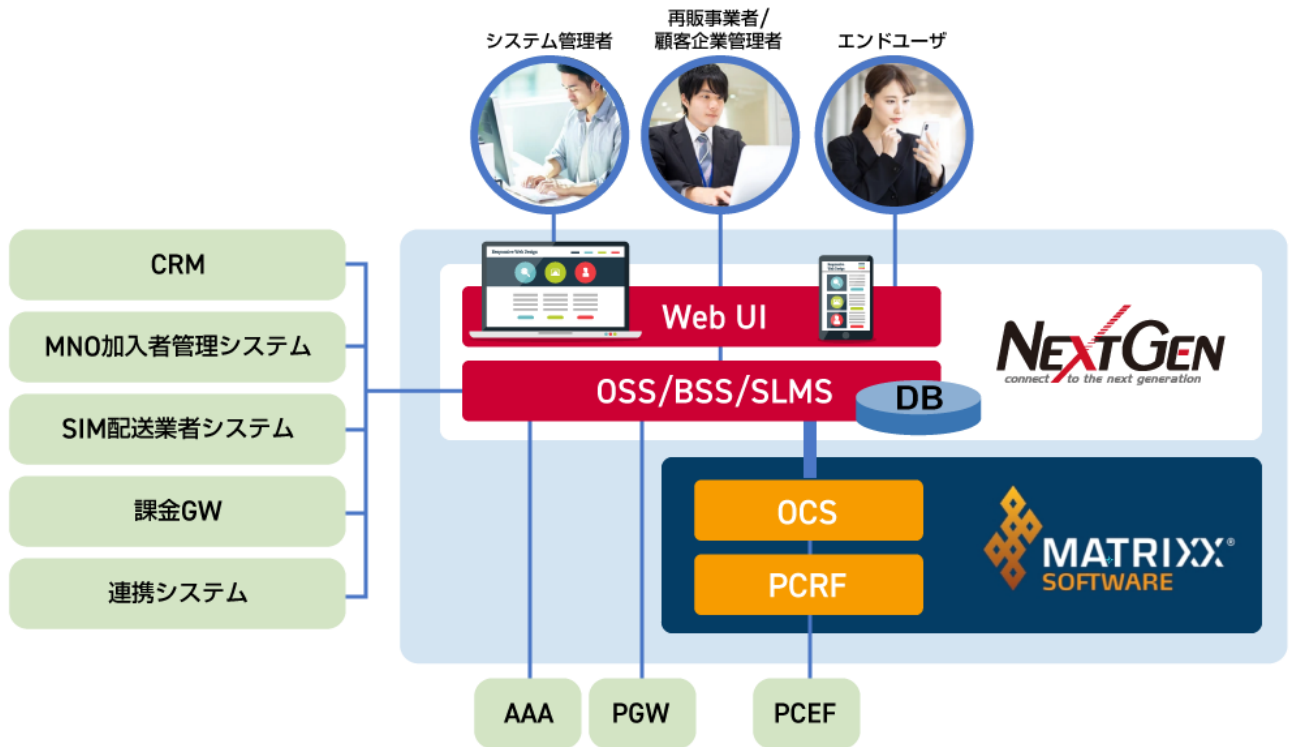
システム管理者

再販事業者/
顧客企業管理者

エンドユーザ

CRM

MNO加入者管理システム

SIM配送業者システム

課金GW

連携システム

Web UI

OSS/BSS/SLMS

DB

NEXTGEN
connect to the next generation

OCS

PCRF

MATRIXX®
SOFTWARE

AAA

PGW

PCEF